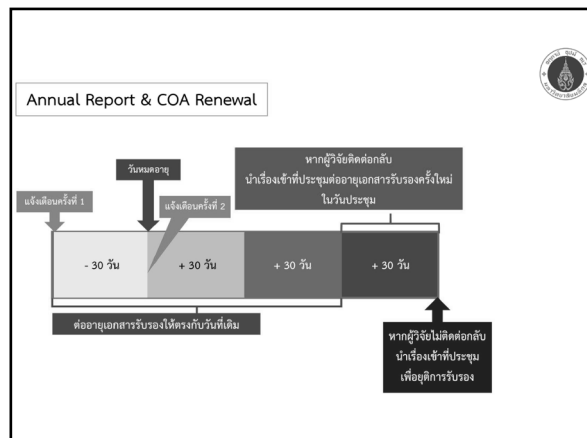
Annual Report & COA Renewal

หากผู้วิจัยติดต่อกลับ
นำเรื่องเข้าที่ประชุมต่ออายุเอกสารรับรองครั้งใหม่
ในวันประชุม

วันหมดอายุ

แจ้งเตือนครั้งที่ 1

แจ้งเตือนครั้งที่ 2

- 30 วัน

+ 30 วัน

+ 30 วัน

+ 30 วัน

ต่ออายุเอกสารรับรองให้ตรงกับวันที่เดิม

หากผู้วิจัยไม่ติดต่อกลับ
นำเรื่องเข้าที่ประชุม
เพื่อยุติการรับรอง